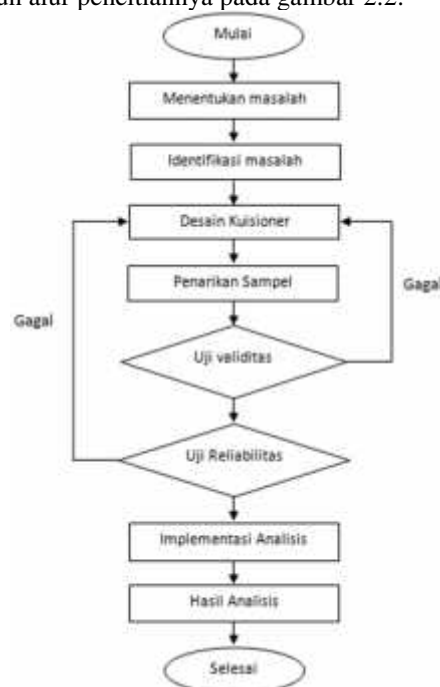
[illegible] alur penelitiannya pada gambar 2.2.

Mulai

Menentukan masalah

Identifikasi masalah

Desain Kuisioner

Penarikan Sampel

Gagal

Gagal

Uji validitas

Uji Reliabilitas

Implementasi Analisis

Hasil Analisis

Selesai